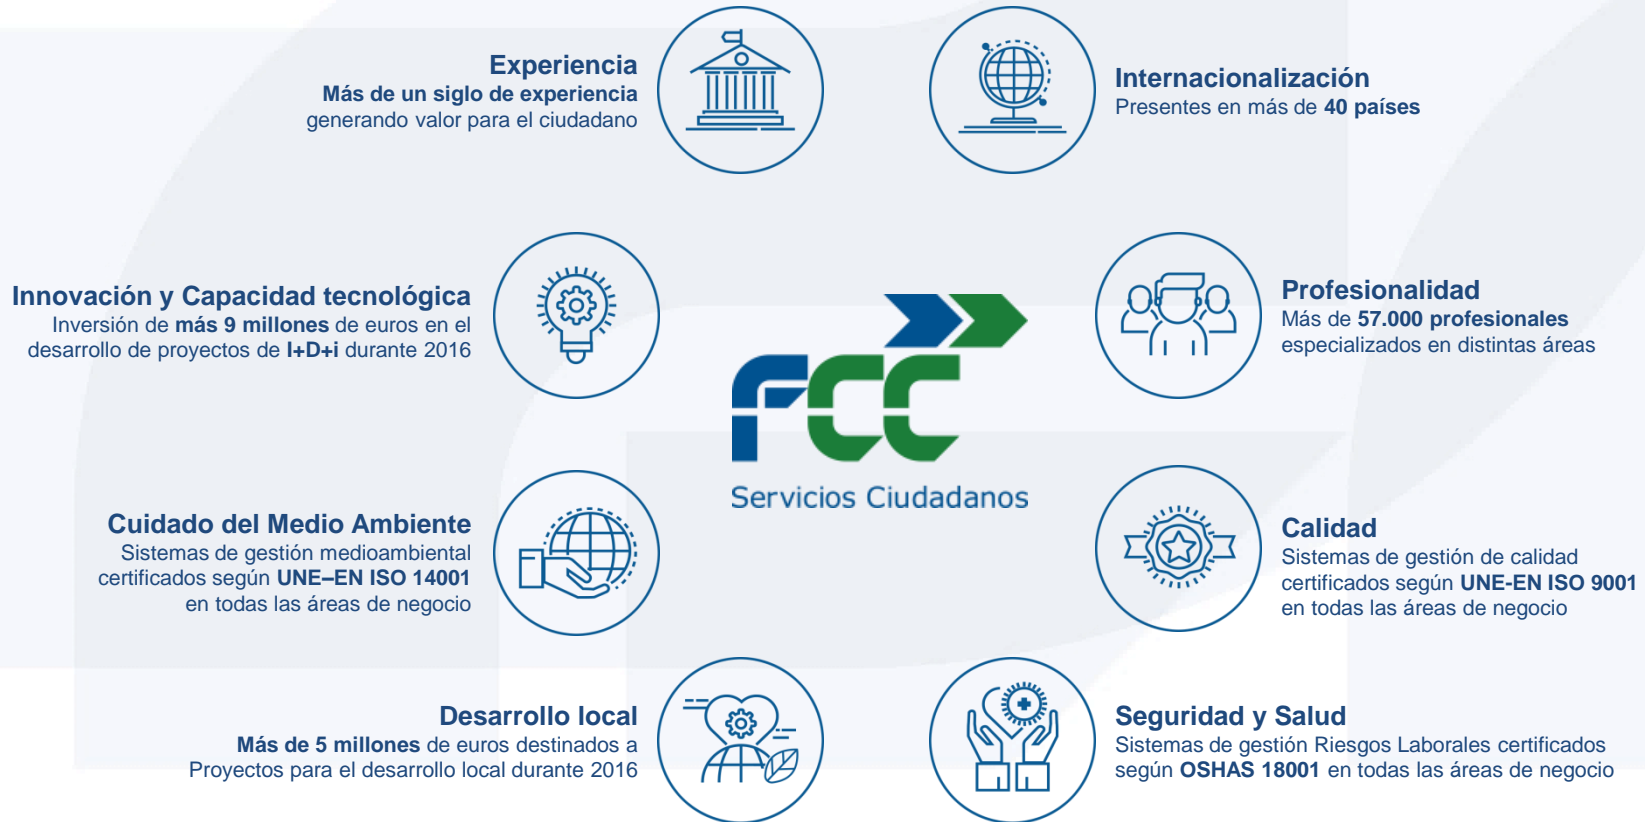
Experiencia
Más de un siglo de experiencia generando valor para el ciudadano

Internacionalización
Presentes en más de 40 países

Innovación y Capacidad tecnológica
Inversión de más 9 millones de euros en el desarrollo de proyectos de I+D+i durante 2016

FCC
Servicios Ciudadanos

Profesionalidad
Más de 57.000 profesionales especializados en distintas áreas

Cuidado del Medio Ambiente
Sistemas de gestión medioambiental certificados según UNE–EN ISO 14001 en todas las áreas de negocio

Calidad
Sistemas de gestión de calidad certificados según UNE-EN ISO 9001 en todas las áreas de negocio

Desarrollo local
Más de 5 millones de euros destinados a Proyectos para el desarrollo local durante 2016

Seguridad y Salud
Sistemas de gestión Riesgos Laborales certificados según OSHAS 18001 en todas las áreas de negocio